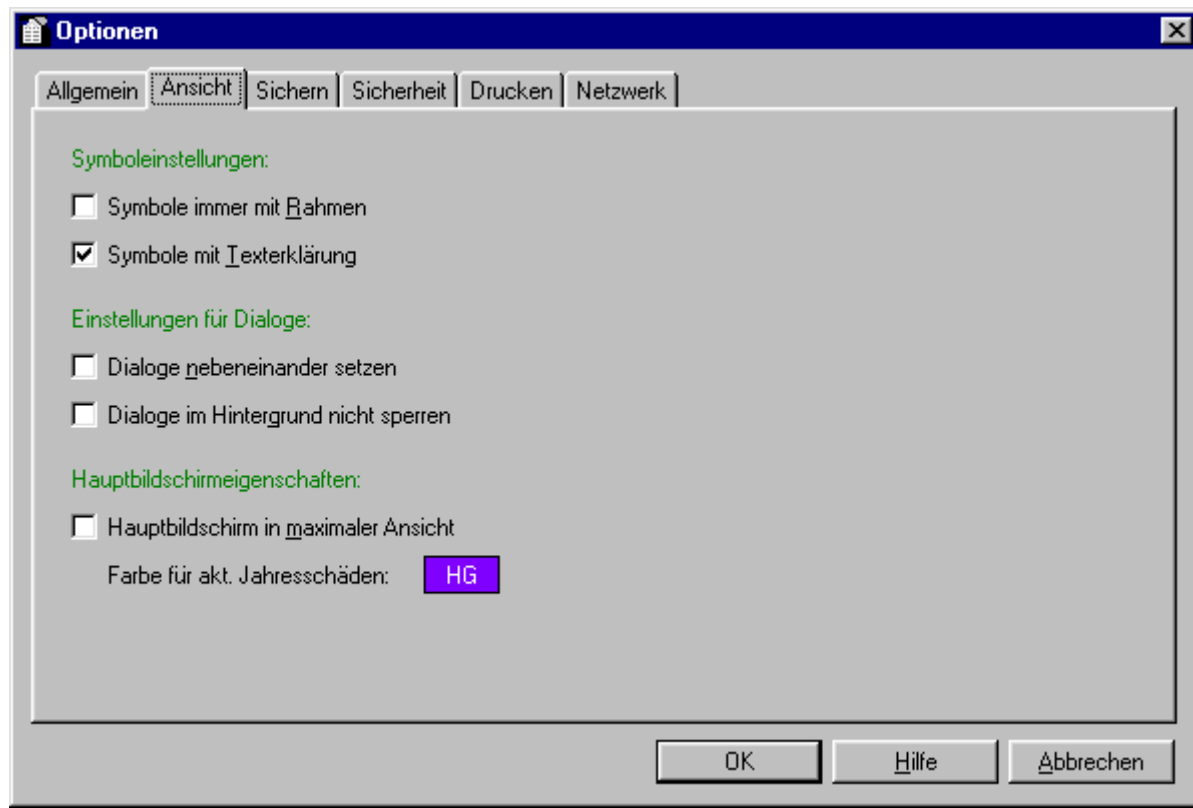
Optionen

Allgemein | Ansicht | Sichern | Sicherheit | Drucken | Netzwerk

Symboleinstellungen:

Symbole immer mit Rahmen

Symbole mit Texterklärung

Einstellungen für Dialoge:

Dialoge nebeneinander setzen

Dialoge im Hintergrund nicht sperren

Hauptbildschirmeigenschaften:

Hauptbildschirm in maximaler Ansicht

Farbe für akt. Jahresschäden: HG

OK Hilfe Abbrechen